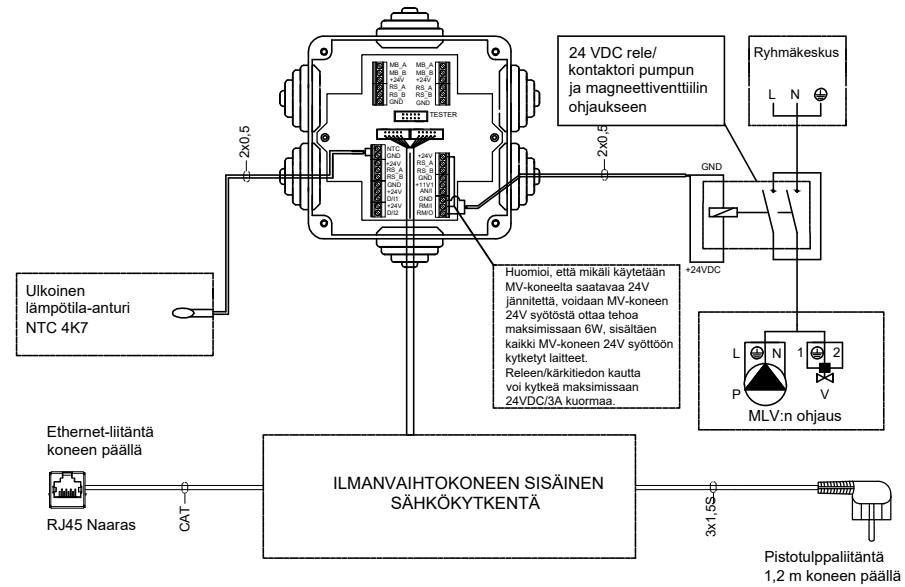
24 VDC rele/
kontaktori pumpun
ja magneettiventtiilin
ohjaukseen

Ryhmäkeskus

L N

MB_A
MB_B
+24V
RS_A
RS_B
GND

MB_A
MB_B
+24V
RS_A
RS_B
GND

TESTER

2x0,5

2x0,5

NTC
GND
+24V
RS_A
RS_B
GND
+24V
D/I1
+24V
D/I2

+24V
RS_A
RS_B
GND
+11V/1
AN/I
GND
RM/I
RM/O

GND

+24VDC

Ulkoinen
lämpötila-anturi
NTC 4K7

Huomioi, että mikäli käytetään MV-koneelta saatavaa 24V jännitettä, voidaan MV-koneen 24V syötöstä ottaa tehoa maksimissaan 6W, sisältäen kaikki MV-koneen 24V syöttöön kytketyt laitteet.
Releen/kärkitiedon kautta voi kytkeä maksimissaan 24VDC/3A kuormaa.

L N 1 2

P V

MLV:n ohjaus

Ethernet-liitäntä
koneen päällä

ILMANVAIHTOKONEEN SISÄINEN
SÄHKÖKYTKENTÄ

RJ45 Naaras

CAT

3x1,5S

Pistotulppaliitäntä
1,2 m koneen päällä